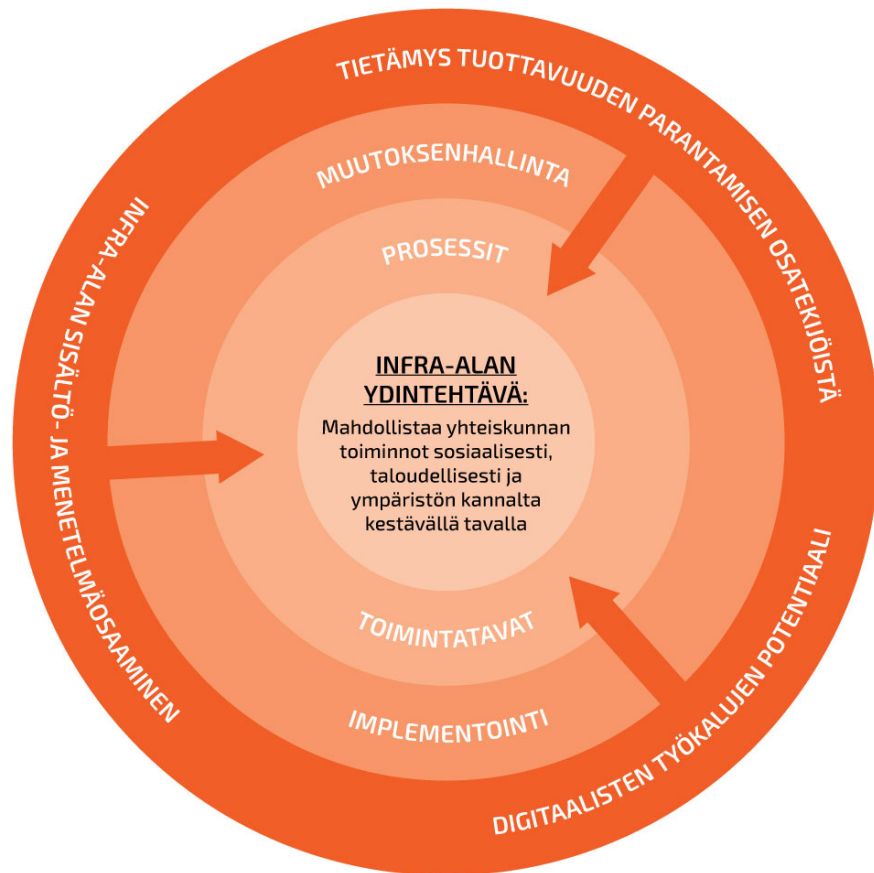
TIETÄMYS TUOTTAVUUDEN PARANTAMISEN OSATEKIJÖISTÄ

INFRA-ALAN SISÄLTÖ- JA MENETELMÄOSAAMINEN

DIGITAALISTEN TYÖKALUJEN POTENTIAALI

MUUTOKSENHALLINTA

PROSESSIT

INFRA-ALAN YDINTEHTÄVÄ:

Mahdollistaa yhteiskunnan toiminnot sosiaalisesti, taloudellisesti ja ympäristön kannalta kestävällä tavalla

TOIMINTATAVAT

IMPLEMENTOINTI